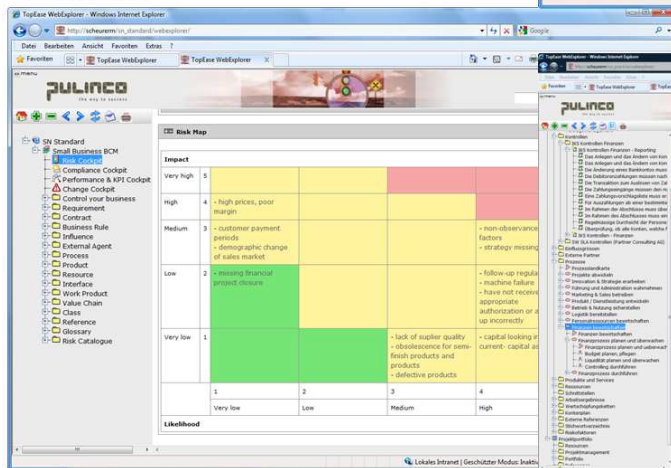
TopEase WebExplorer - Windows Internet Explorer

http://scheurerm/sn_standard/webexplorer/

Google

Datei Bearbeiten Ansicht Favoriten Extras ?

Favoriten TopEase WebExplorer TopEase WebExplorer

PULINCO
the way to success

SN Standard
Small Business BCM
Risk Cockpit
Compliance Cockpit
Performance & KPI Cockpit
Change Cockpit
Control your business
Requirement
Contract
Business Rule
Influence
External Agent
Process
Product
Resource
Interface
Work Product
Value Chain
Class
Reference
Glossary
Risk Catalogue

Risk Map

| Impact | | | | | |
|---|---|---|---|---|---|
| Very high | 5 | | | | |
| High | 4 | - high prices, poor margin | | | |
| Medium | 3 | - customer payment periods - demographic change of sales market | | | - non-observance factors - strategy missing |
| Low | 2 | - missing financial project closure | | | - follow-up regula - machine failure - have not receiv appropriate authorization or a up incorrectly |
| Very low | 1 | | | - lack of suplier quality - obsolescence for semi-finish products and products - defective products | - capital looking in current- capital as |
| | | 1 | 2 | 3 | 4 |
| | | Very low | Low | Medium | High |

Likelihood

Lokales Intranet | Geschützter Modus: Inaktiv

TopEase WebExplorer - Windows Internet Explorer

PULINCO

Kontrollen
IKS Kontrollen Finanzen
IKS Kontrollen Finanzen - Reporting
Das Anlegen und das Ändern von Kon
Das Anlegen und das Ändern von Kon
Die Änderung eines Bankkontos muss
Die Debitorenzahlungen müssen nach
Die Transaktion zum Auslösen von Za
Die Zahlungseingänge müssen dem re
Eine Zahlungsvorschlagsliste muss er
Für Auszahlungen ab einer bestimmte
Im Rahmen der Abschlüsse muss übe
Im Rahmen des Abschlusses muss ein
Regelmässige Durchsicht der Persona
Überprüfung, ob alle Konten, welche f
IKS Kontrollen - Finanzen
SW SLA Kontrollen (Partner Consulting AG)
Einflussgrössen
Externe Partner
Prozesse
Prozesslandkarte
Projekte abwickeln
Innovation & Strategie erarbeiten
Führung und Administration wahrnehmen
Marketing & Sales betreiben
Produkt / Dienstleistung entwickeln
Betrieb & Nutzung sicherstellen
Logistik bereitstellen
Personalressourcen bewirtschaften
Finanzen bewirtschaften
Finanzen bewirtschaften
Finanzprozess planen und überwachen
Finanzprozess planen und unterwach
Budget planen, pflegen
Liquidität planen und überwachen
Controlling durchführen
Finanzprozess durchführen
Produkte und Services
Ressourcen
Schnittstellen
Arbeitsergebnisse
Wertschöpfungsketten
Kontrollen
Externe Referenzen
Stichwortverzeichnis
Risikofaktoren
Projektportfolio
Ressourcen
Projektmanagement
Portfolio